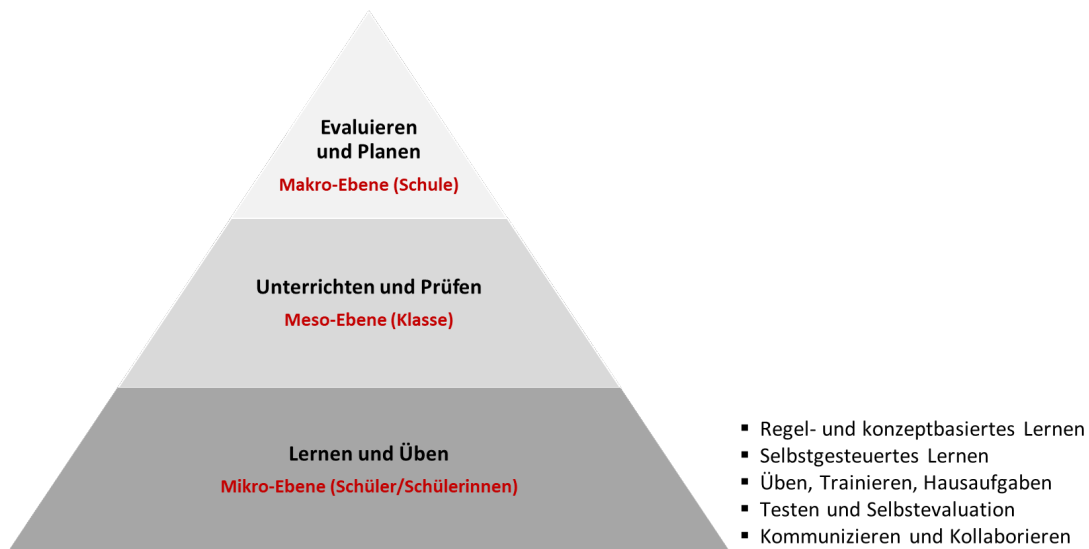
Evaluieren und Planen
Makro-Ebene (Schule)

Unterrichten und Prüfen
Meso-Ebene (Klasse)

Lernen und Üben
Mikro-Ebene (Schüler/Schülerinnen)

- Regel- und konzeptbasiertes Lernen
- Selbstgesteuertes Lernen
- Üben, Trainieren, Hausaufgaben
- Testen und Selbstevaluation
- Kommunizieren und Kollaborieren